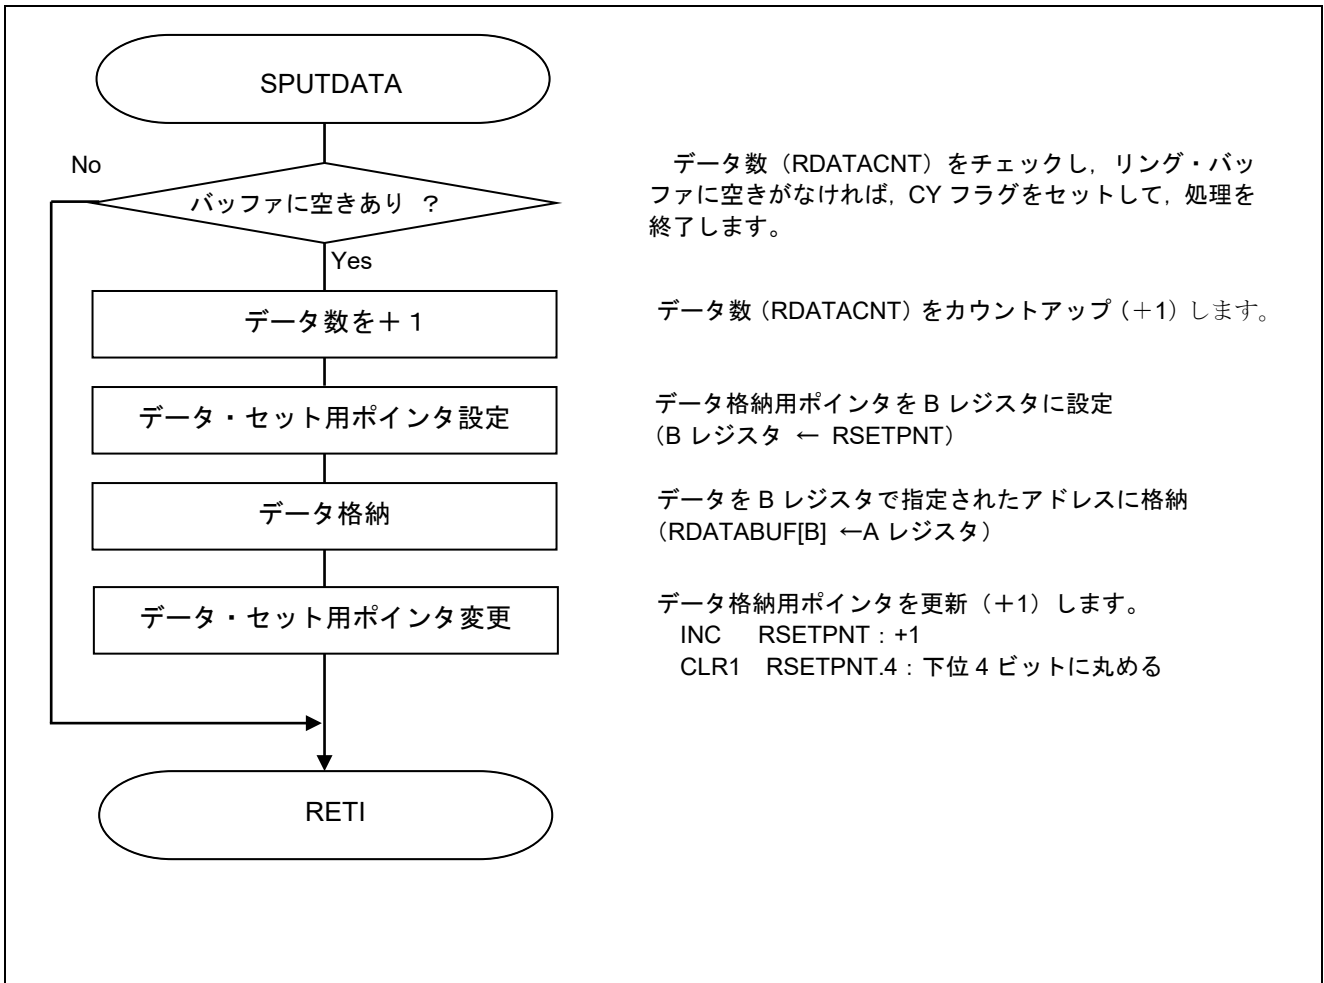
SPUTDATA

No

バッファに空きあり ?

Yes

データ数（RDATACNT）をチェックし，リング・バッファに空きがなければ，CY フラグをセットして，処理を終了します。

データ数を＋1

データ数 (RDATACNT) をカウントアップ (＋1) します。

データ・セット用ポインタ設定

データ格納用ポインタを B レジスタに設定
(B レジスタ ← RSETPNT)

データ格納

データを B レジスタで指定されたアドレスに格納
（RDATABUF[B] ←A レジスタ）

データ・セット用ポインタ変更

データ格納用ポインタを更新（+1）します。
INC RSETPNT : +1
CLR1 RSETPNT.4 : 下位 4 ビットに丸める

RETI